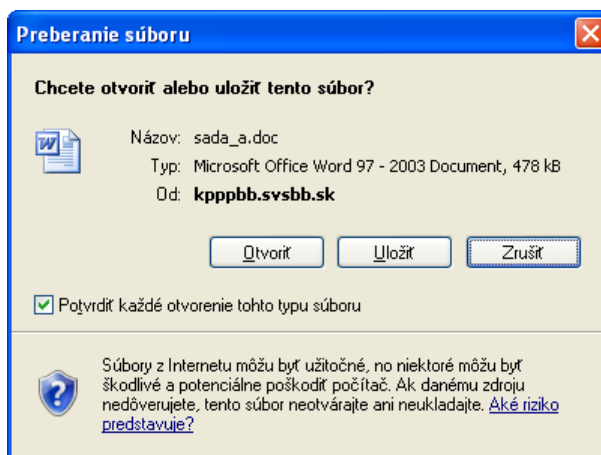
Preberanie súboru

Chcete otvoriť alebo uložiť tento súbor?

Názov: sada_a.doc
Typ: Microsoft Office Word 97 - 2003 Document, 478 kB
Od: kpppbb.svsbb.sk

Otvoriť Uložiť Zrušiť

Potvrdiť každé otvorenie tohto typu súboru

Súbory z Internetu môžu byť užitočné, no niektoré môžu byť škodlivé a potenciálne poškodiť počítač. Ak danému zdroju nedôverujete, tento súbor neotvárajte ani neukladajte. Aké riziko predstavuje?